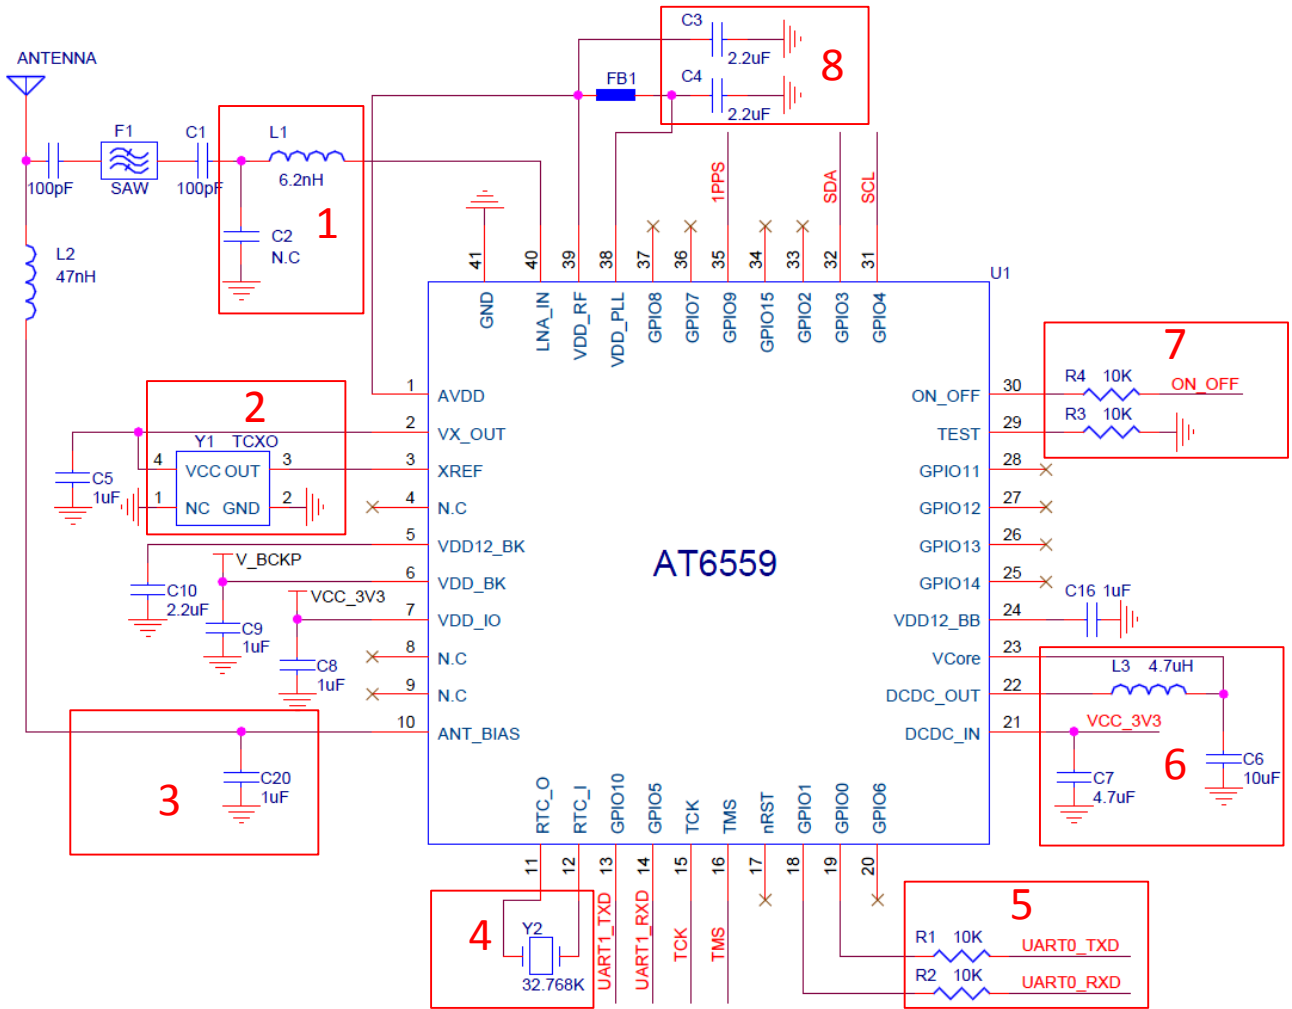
ANTENNA
F1
SAW
C1
100pF
100pF
L1
6.2nH
C2
N.C
1
L2
47nH
FB1
C3
2.2uF
C4
2.2uF
8
1PPS
SDA
SCL
41
40
39
38
37
36
35
34
33
32
31
U1
GND
LNA_IN
VDD_RF
VDD_PLL
GPIO8
GPIO7
GPIO9
GPIO15
GPIO2
GPIO3
GPIO4
2
Y1 TCXO
VCC OUT
NC GND
C5
1uF
1 AVDD
2 VX_OUT
3 XREF
4 N.C
5 VDD12_BK
6 VDD_BK
7 VDD_IO
8 N.C
9 N.C
10 ANT_BIAS
V_BCKP
VCC_3V3
C10
2.2uF
C9
1uF
C8
1uF
AT6559
ON_OFF 30
TEST 29
GPIO11 28
GPIO12 27
GPIO13 26
GPIO14 25
VDD12_BB 24
VCore 23
DCDC_OUT 22
DCDC_IN 21
7
R4 10K
ON_OFF
R3 10K
C16 1uF
L3 4.7uH
VCC_3V3
C6
10uF
C7
4.7uF
6
3
C20
1uF
RTC_O
RTC_I
GPIO10
GPIO5
TCK
TMS
nRST
GPIO1
GPIO0
GPIO6
11
12
13
14
15
16
17
18
19
20
4
Y2
32.768K
UART1_TXD
UART1_RXD
TCK
TMS
5
R1 10K
UART0_TXD
R2 10K
UART0_RXD